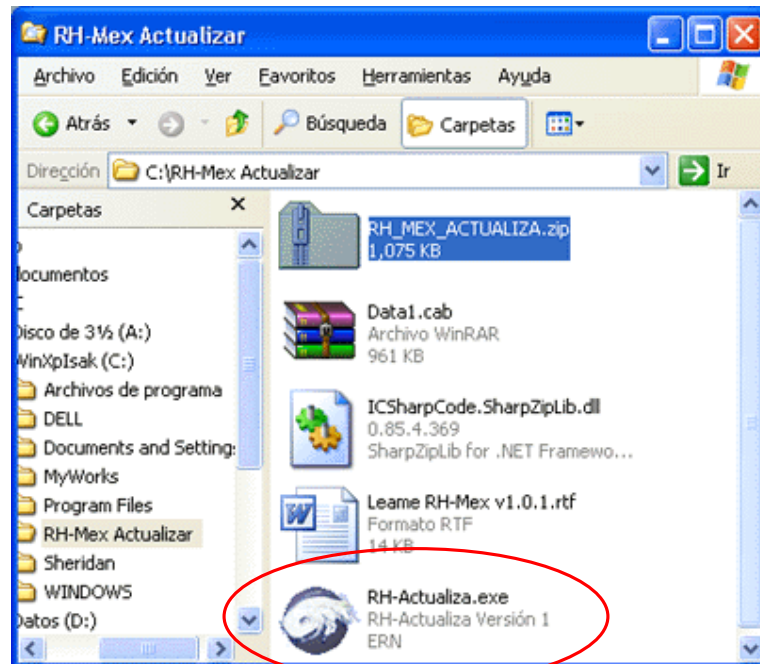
RH-Mex Actualizar

Archivo Edición Ver Favoritos Herramientas Ayuda

Atrás Búsqueda Carpetas

Dirección C:\RH-Mex Actualizar Ir

Carpetas ×

o
locumentos
C
Disco de 3½ (A:)
WinXpIsak (C:)
Archivos de programa
DELL
Documents and Setting:
MyWorks
Program Files
RH-Mex Actualizar
Sheridan
WINDOWS
Datos (D:)

RH_MEX_ACTUALIZA.zip
1,075 KB

Data1.cab
Archivo WinRAR
961 KB

ICSharpCode.SharpZipLib.dll
0.85.4.369
SharpZipLib for .NET Framewo...

Leame RH-Mex v1.0.1.rtf
Formato RTF
14 KB

RH-Actualiza.exe
RH-Actualiza Versión 1
ERN